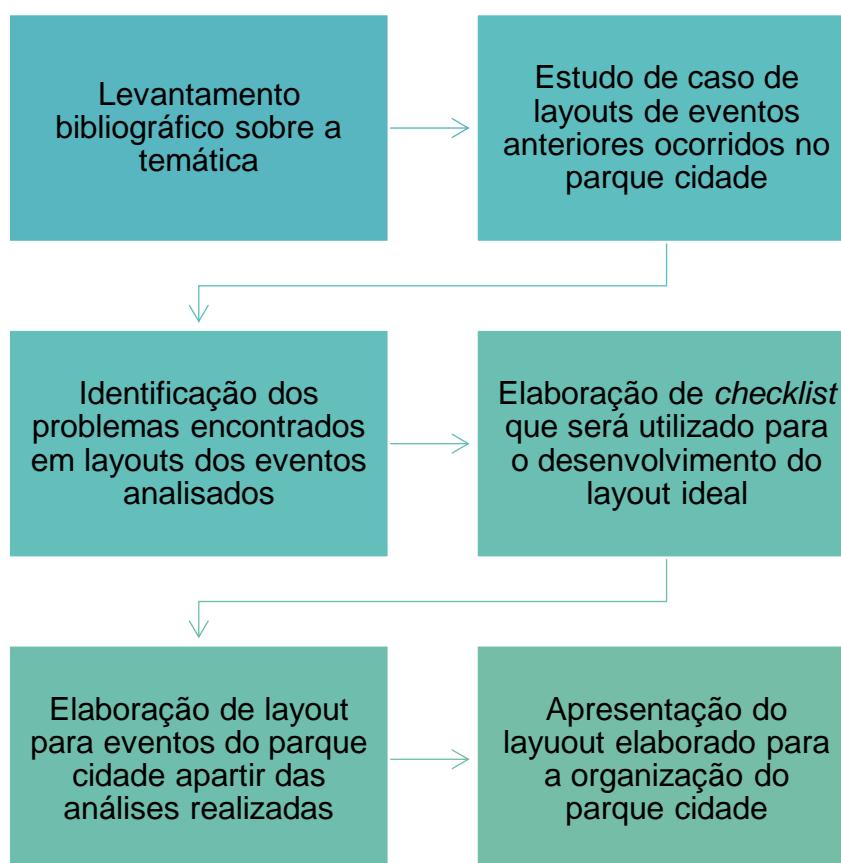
Levantamento bibliográfico sobre a temática

Estudo de caso de layouts de eventos anteriores ocorridos no parque cidade

Identificação dos problemas encontrados em layouts dos eventos analisados

Elaboração de *checklist* que será utilizado para o desenvolvimento do layout ideal

Elaboração de layout para eventos do parque cidade apartir das análises realizadas

Apresentação do layuout elaborado para a organização do parque cidade